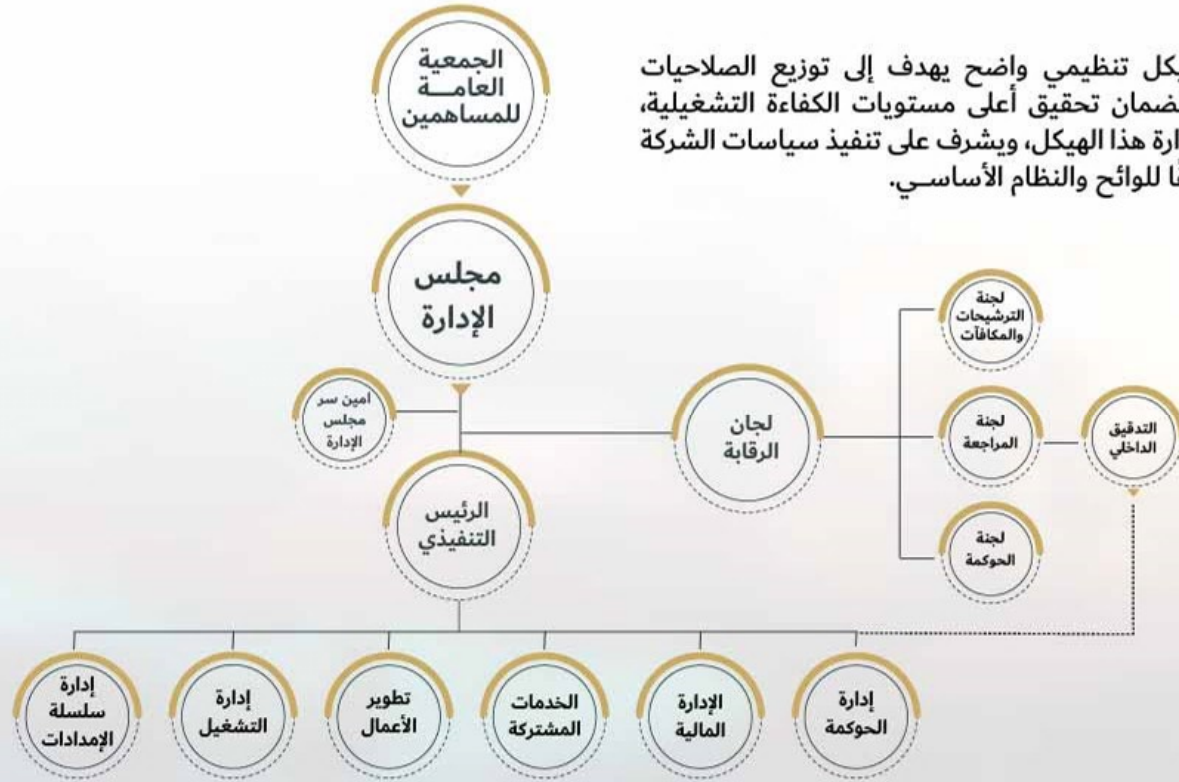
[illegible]يكل تنظيمي واضح يهدف إلى توزيع الصلاحيات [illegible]ضمان تحقيق أعلى مستويات الكفاءة التشغيلية، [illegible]ارة هذا الهيكل، ويشرف على تنفيذ سياسات الشركة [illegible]ًا للوائح والنظام الأساسـي.

الجمعية العامـــة للمساهمين

مجلس الإدارة

امين سر مجلس الإدارة

لجان الرقابة

لجنة الترشيحات والمكافآت

لجنة المراجعة

لجنة الحوكمة

التدقيق الداخلي

الرئيس التنفيذي

إدارة سلسلة الإمدادات

إدارة التشغيل

تطوير الأعمال

الخدمات المشتركة

الإدارة المالية

إدارة الحوكمة